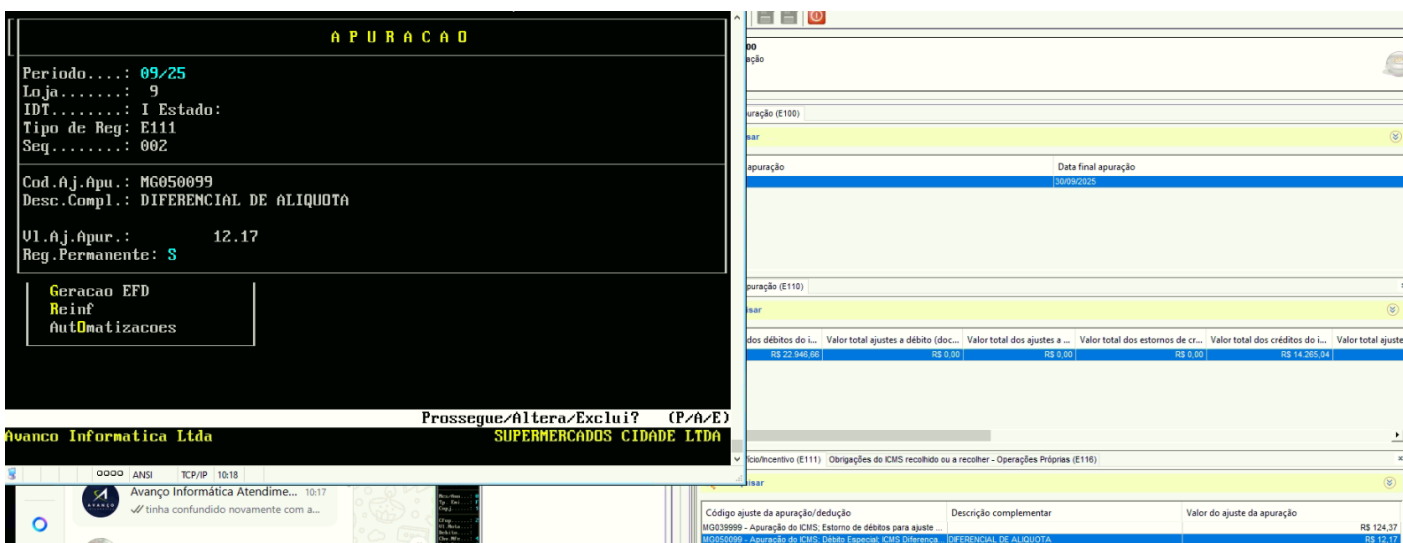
A P U R A C A O

Periodo....: 09/25
Loja.......: 9
IDT........: I Estado:
Tipo de Reg: E111
Seq........: 002

Cod.Aj.Apu.: MG050099
Desc.Compl.: DIFERENCIAL DE ALIQUOTA

Vl.Aj.Apur.: 12.17
Reg.Permanente: S

Geracao EFD
Reinf
AutOmatizacoes

Prossegue/Altera/Exclui? (P/A/E)
Avanco Informatica Ltda SUPERMERCADOS CIDADE LTDA

0000 ANSI TCP/IP 10:18

Avanço Informática Atendime... 10:17
tinha confundido novamente com a...

00
ação

uração (E100)
isar
apuração | Data final apuração
30/09/2025

puração (E110)
isar

| dos débitos do i... | Valor total ajustes a débito (doc... | Valor total dos ajustes a ... | Valor total dos estornos de cr... | Valor total dos créditos do i... | Valor total ajuste |
|---|---|---|---|---|---|
| R$ 22.946,66 | R$ 0,00 | R$ 0,00 | R$ 0,00 | R$ 14.265,04 | |

fício/Incentivo (E111) Obrigações do ICMS recolhido ou a recolher - Operações Próprias (E116)
isar

| Código ajuste da apuração/dedução | Descrição complementar | Valor do ajuste da apuração |
|---|---|---|
| MG039999 - Apuração do ICMS; Estorno de débitos para ajuste ... | | R$ 124,37 |
| MG050099 - Apuração do ICMS; Débito Especial; ICMS Diferença... | DIFERENCIAL DE ALIQUOTA | R$ 12,17 |